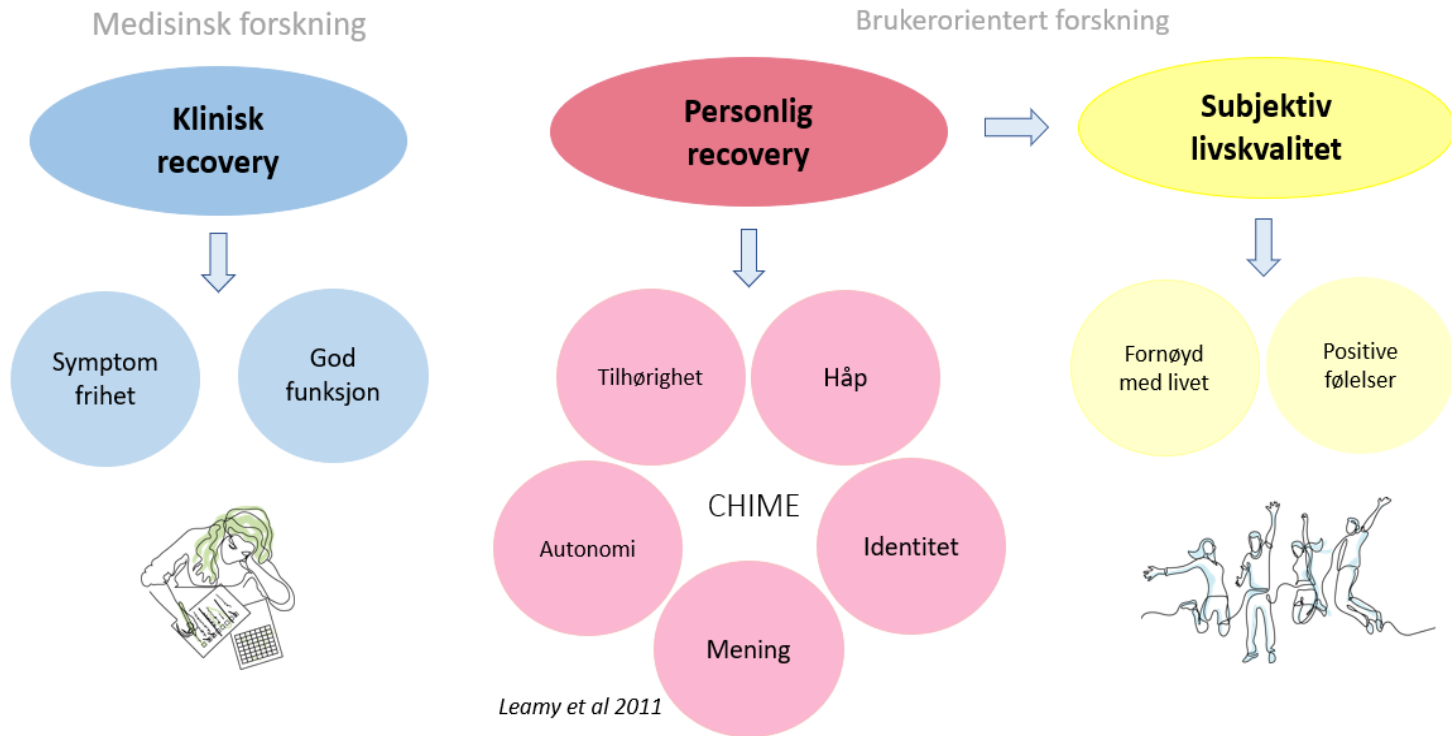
Medisinsk forskning

Brukerorientert forskning

Klinisk recovery

Personlig recovery

Subjektiv livskvalitet

Symptom frihet

God funksjon

Tilhørighet

Håp

CHIME

Autonomi

Identitet

Mening

Fornøyd med livet

Positive følelser

Leamy et al 2011